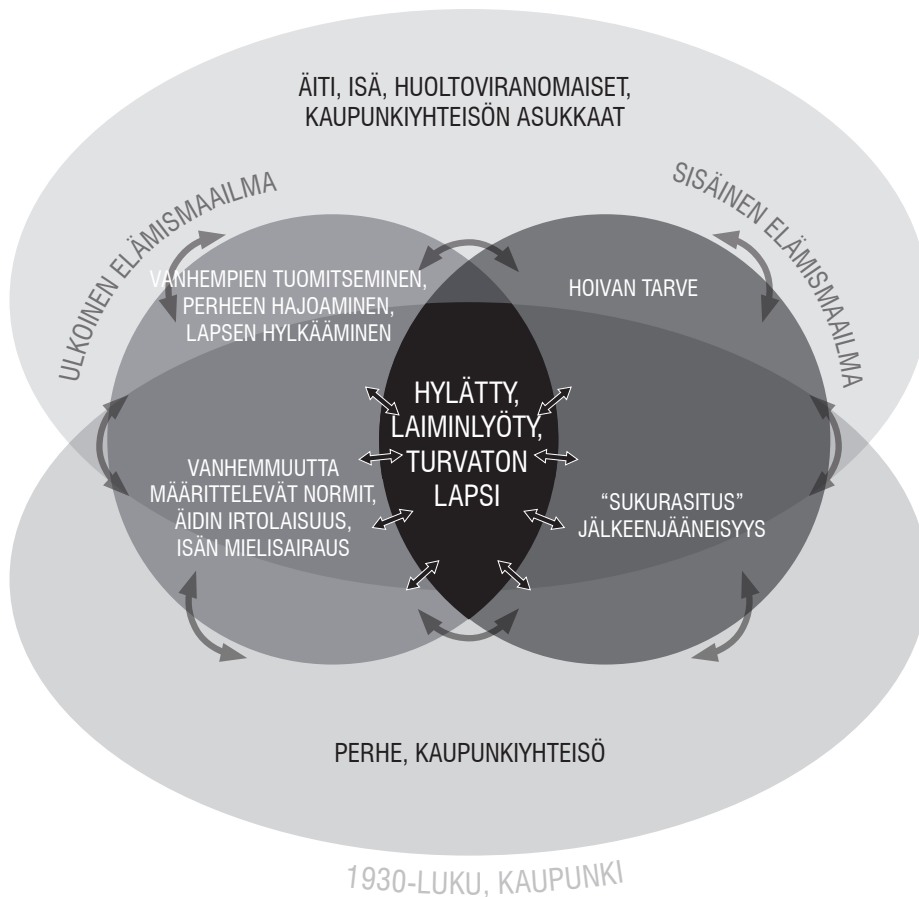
ÄITI, ISÄ, HUOLTOVIRANOMAISET, KAUPUNKIYHTEISÖN ASUKKAAT

ULKOINEN ELÄMISMAAILMA

SISÄINEN ELÄMISMAAILMA

VANHEMPIEN TUOMITSEMINEN, PERHEEN HAJOAMINEN, LAPSEN HYLKÄÄMINEN

HOIVAN TARVE

HYLÄTTY, LAIMINLYÖTY, TURVATON LAPSI

VANHEMMUUTTA MÄÄRITTELEVÄT NORMIT, ÄIDIN IRTOLAISUUS, ISÄN MIELISAIRAUS

"SUKURASITUS" JÄLKEENJÄÄNEISYYS

PERHE, KAUPUNKIYHTEISÖ

1930-LUKU, KAUPUNKI